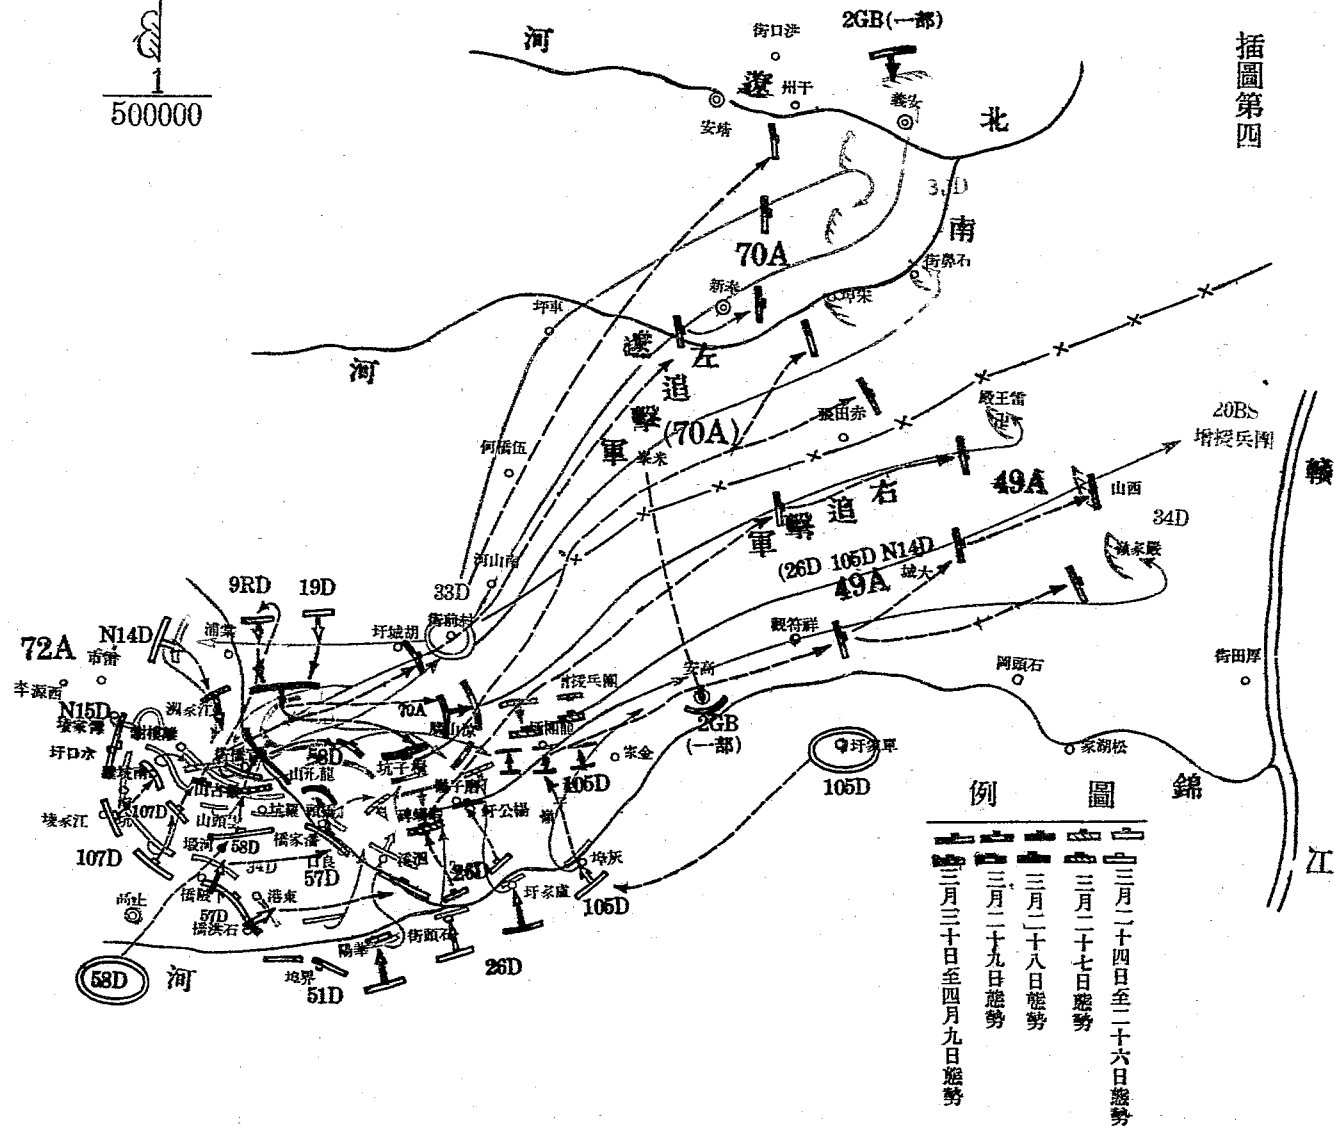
插圖第四

$\frac{1}{500000}$

河 遼 北 南 河

街口洪 2GB(一部) 州干 安靖 義安 3D 70A 街鼎石 新泉 坪東 坪車 遼左追擊軍(70A) 殷王當 賴田赤 何橋伍 肇米 20BS 增援兵團 贛 49A 右追擊軍 山西 34D (26D 105D N14D 49A 嶺家殿 河山南 33D 城大 9RD 19D 街蔚村 坪城胡 觀符群 72A N14D 浦棠 市雷 李源西 N15D 湖系江 坪口水 增援兵團 安高 2GB (一部) 岡頭石 街田厚 70A 坪家車 105D 58D 山孔龍 宋金 家湖松 錦 57D 107D 105D 57D 26D 坪灰 坪家廬 105D 107D 58D 街頭石 51D 26D 58D 河 江

例圖
三月二十四日至二十六日態勢
三月二十七日態勢
三月二十八日態勢
三月二十九日態勢
三月三十日至四月九日態勢